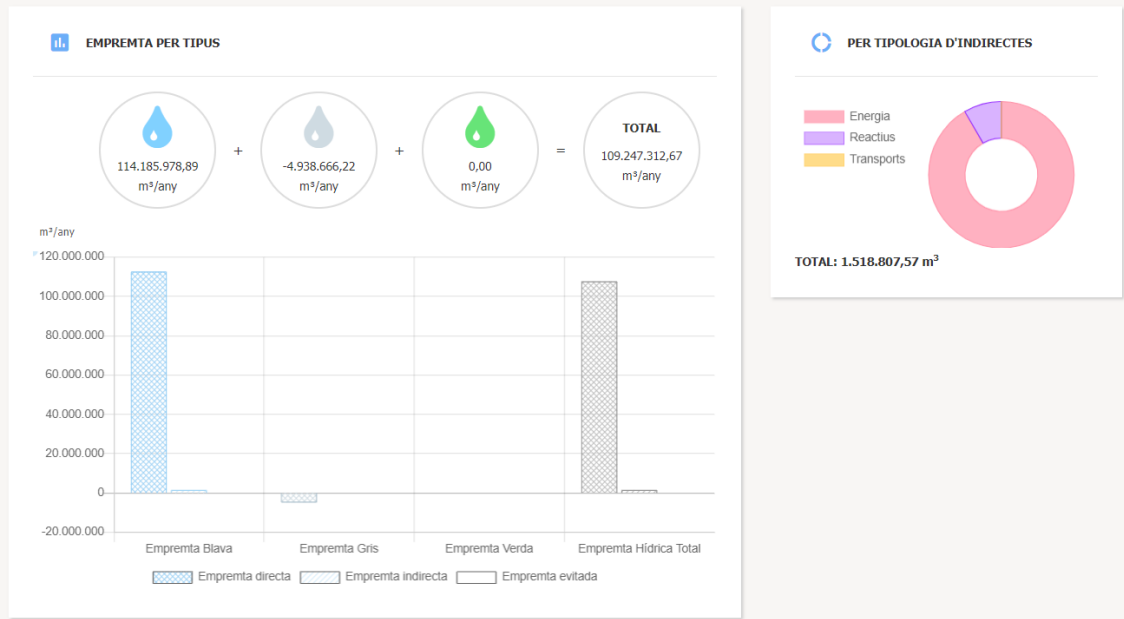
EMPREMTA PER TIPUS

114.185.978,89 m³/any + -4.938.666,22 m³/any + 0,00 m³/any = TOTAL 109.247.312,67 m³/any

m³/any

120.000.000
100.000.000
80.000.000
60.000.000
40.000.000
20.000.000
0
-20.000.000

Empremta Blava
Empremta Gris
Empremta Verda
Empremta Hídrica Total

Empremta directa
Empremta indirecta
Empremta evitada

PER TIPOLOGIA D'INDIRECTES

Energia
Reactius
Transports

TOTAL: 1.518.807,57 m$^3$